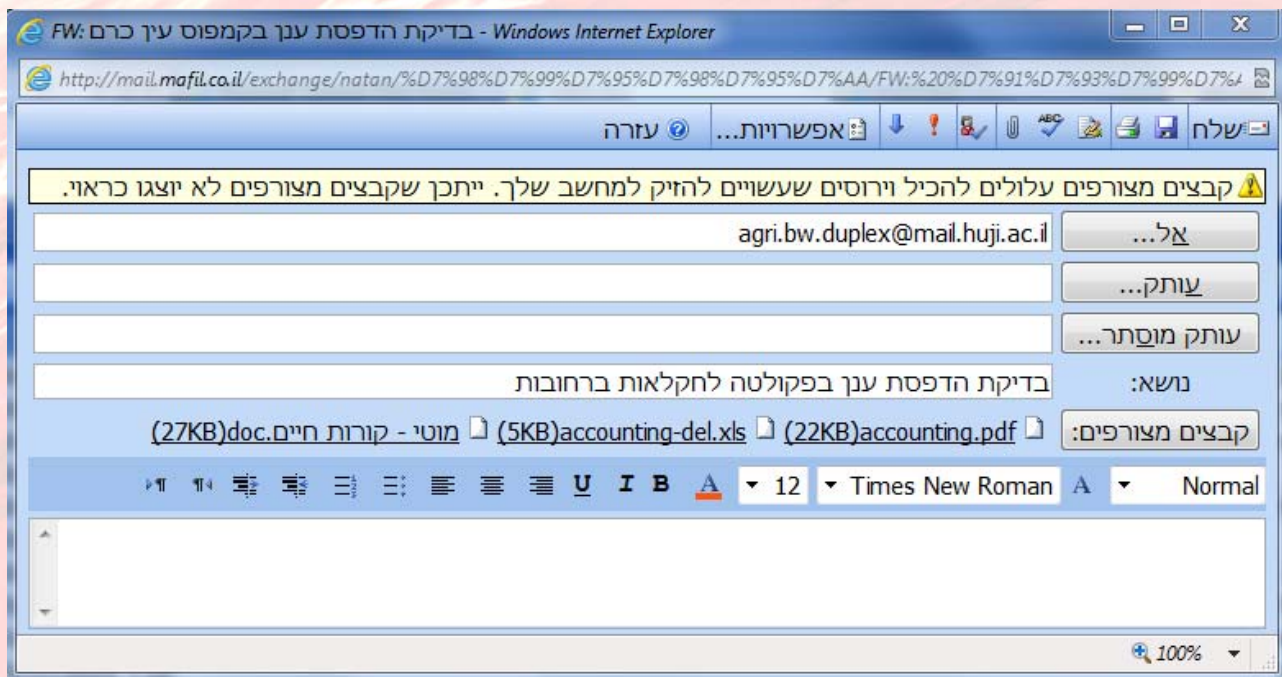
FW: בדיקת הדפסת ענן בקמפוס עין כרם - Windows Internet Explorer

http://mail.mafil.co.il/exchange/natan/%D7%98%D7%99%D7%95%D7%98%D7%95%D7%AA/FW:%20%D7%91%D7%93%D7%99%D7%A

שלח אפשרויות... עזרה

קבצים מצורפים עלולים להכיל וירוסים שעשויים להזיק למחשב שלך. ייתכן שקבצים מצורפים לא יוצגו כראוי.

אל... agri.bw.duplex@mail.huji.ac.il

עותק...

עותק מוסתר...

נושא: בדיקת הדפסת ענן בפקולטה לחקלאות ברחובות

קבצים מצורפים: accounting.pdf(22KB) accounting-del.xls(5KB) מוטי - קורות חיים.doc(27KB)

Normal Times New Roman 12 B I U

100%